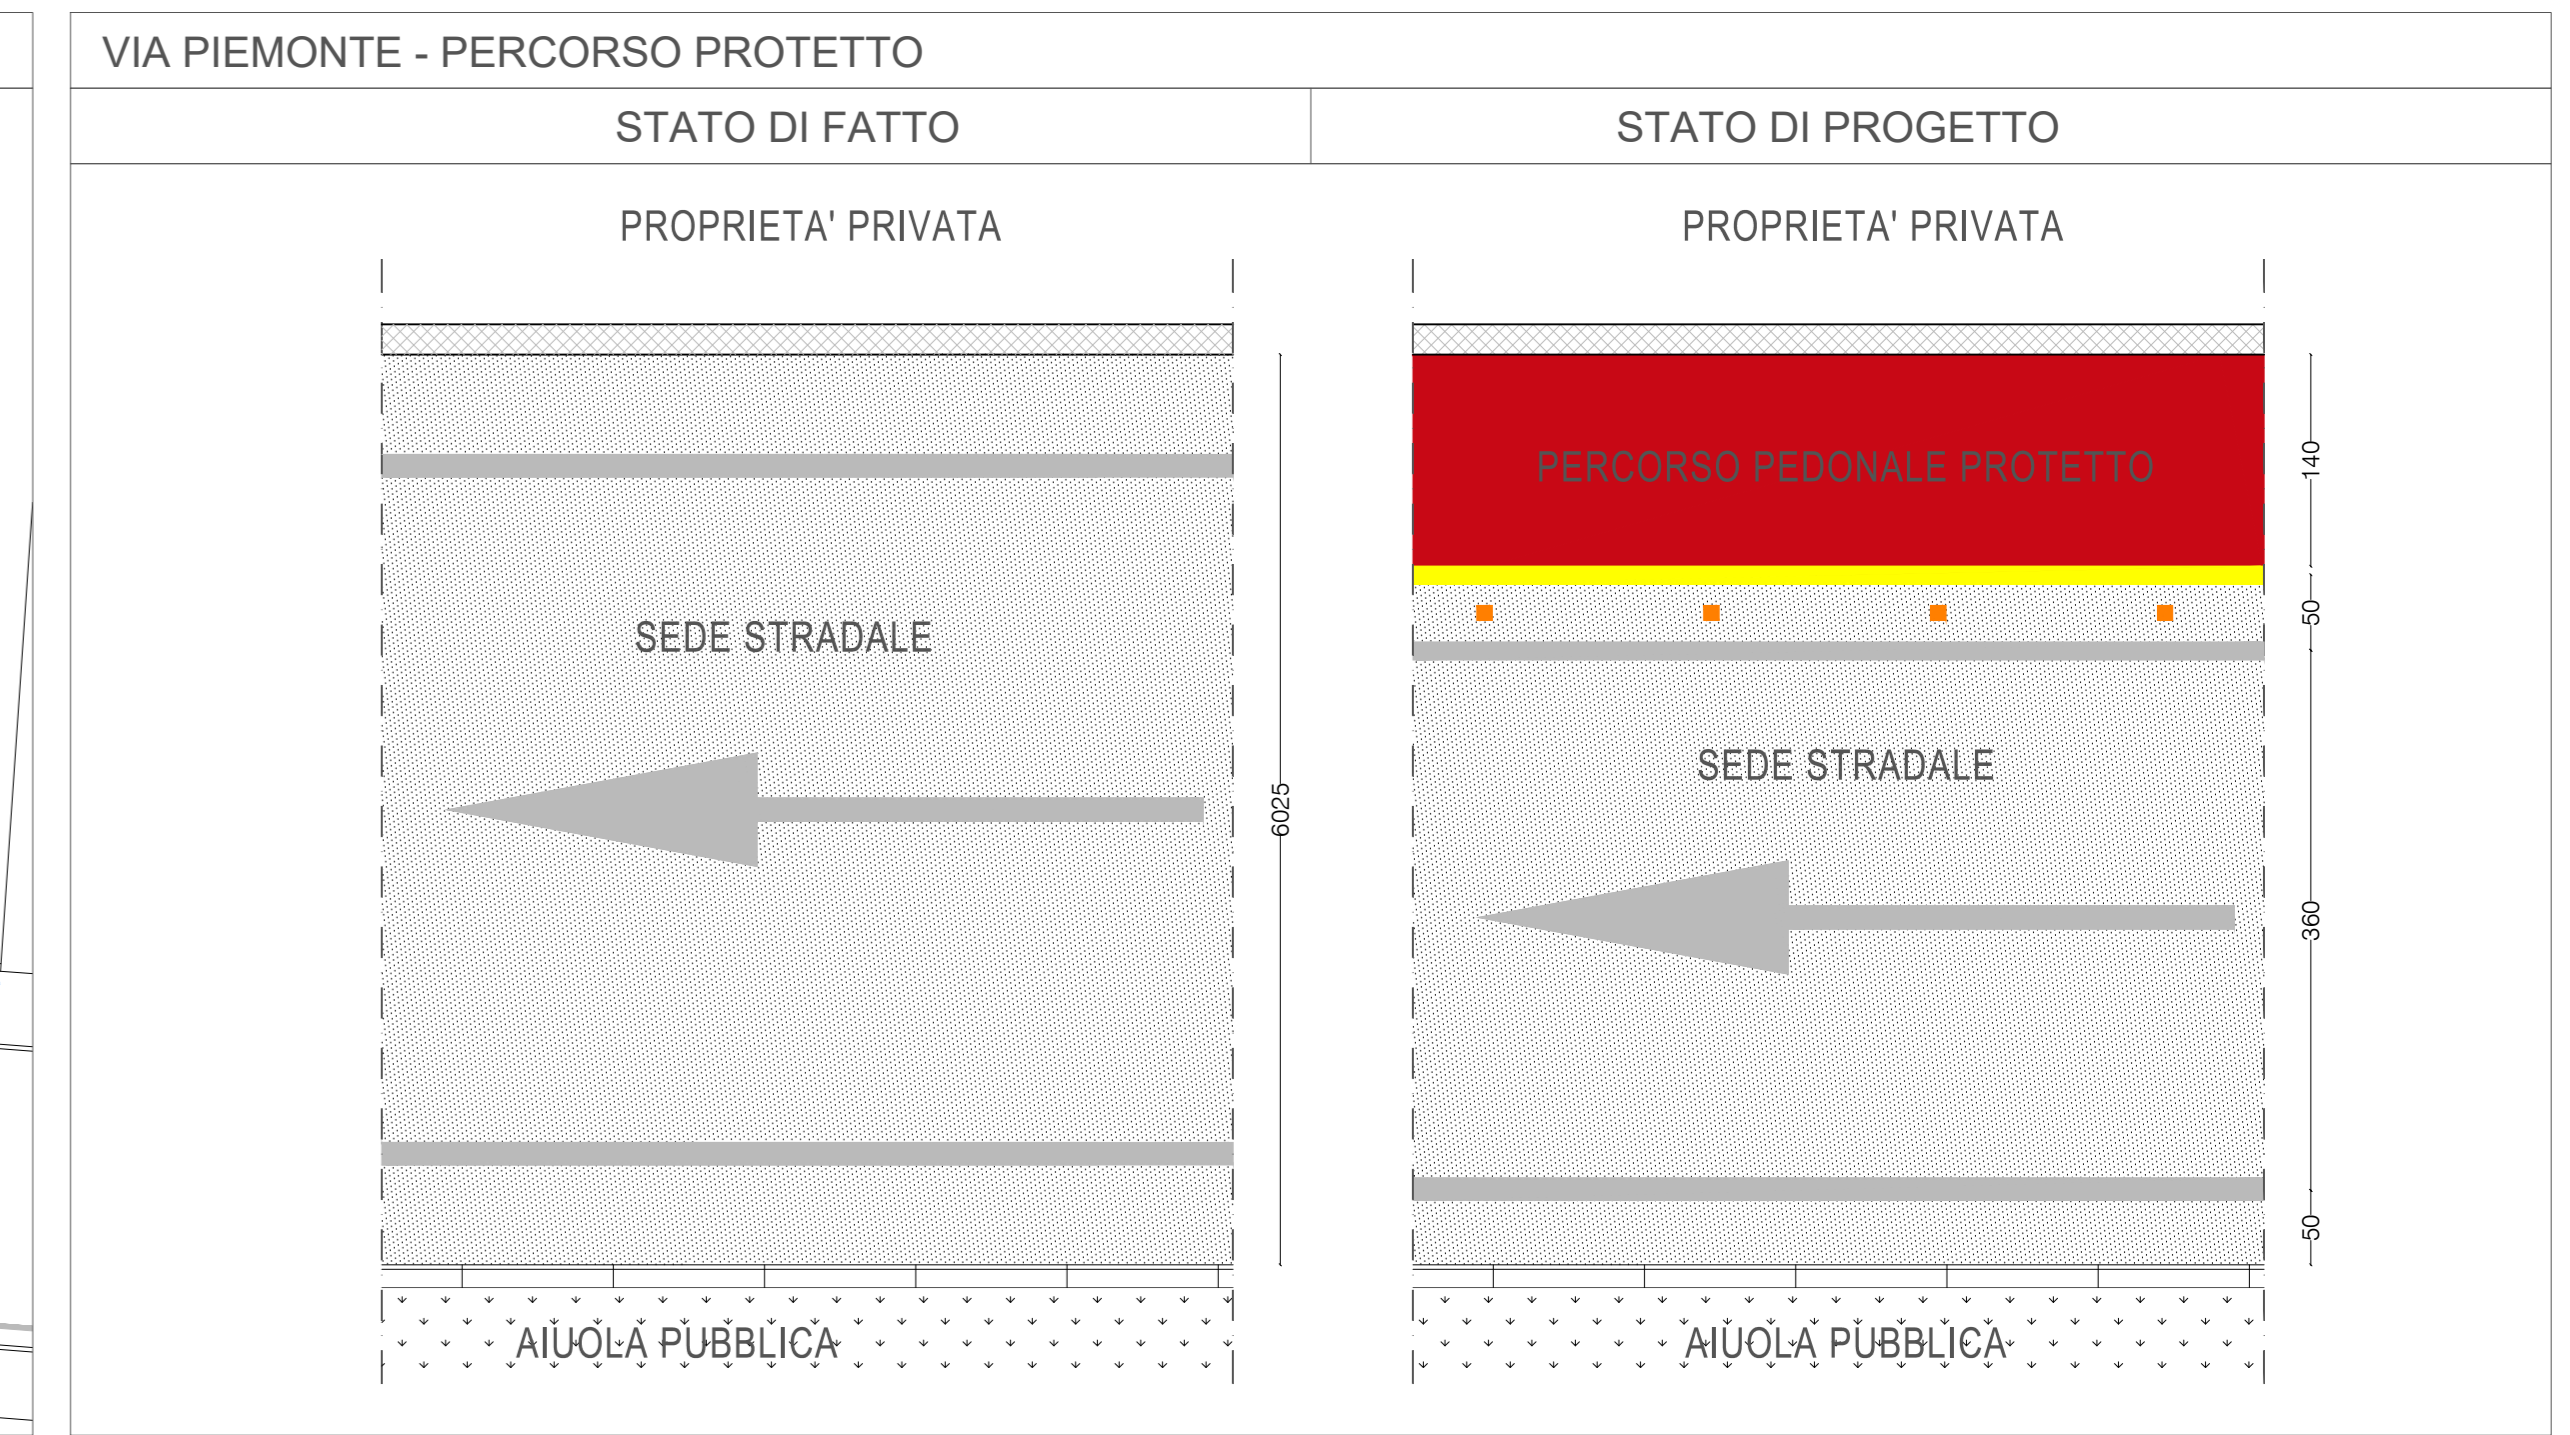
VIA PIEMONTE - PERCORSO PROTETTO

| STATO DI FATTO | STATO DI PROGETTO |
|---|---|

PROPRIETA' PRIVATA

SEDE STRADALE

6025

AIUOLA PUBBLICA

PROPRIETA' PRIVATA

PERCORSO PEDONALE PROTETTO

140

50

SEDE STRADALE

360

50

AIUOLA PUBBLICA